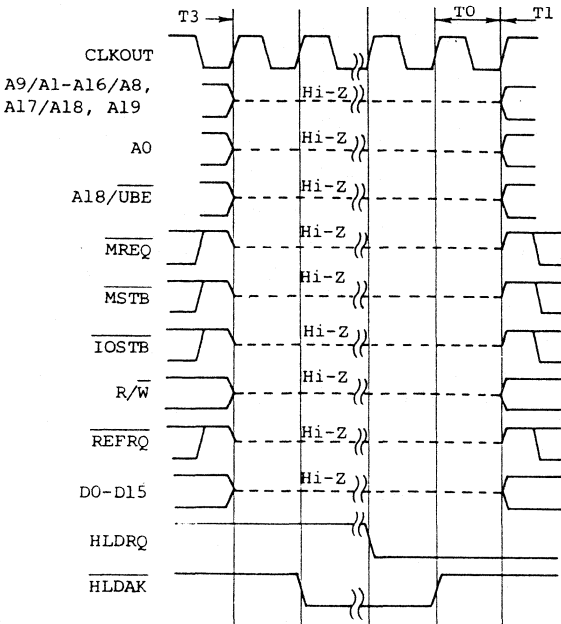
T3

TO

T1

CLKOUT

A9/A1-A16/A8, A17/A18, A19

Hi-Z

A0

Hi-Z

A18/$\overline{UBE}$

Hi-Z

$\overline{MREQ}$

Hi-Z

$\overline{MSTB}$

Hi-Z

$\overline{IOSTB}$

Hi-Z

R/$\overline{W}$

Hi-Z

$\overline{REFRQ}$

Hi-Z

D0-D15

Hi-Z

HLDRQ

$\overline{HLDAK}$